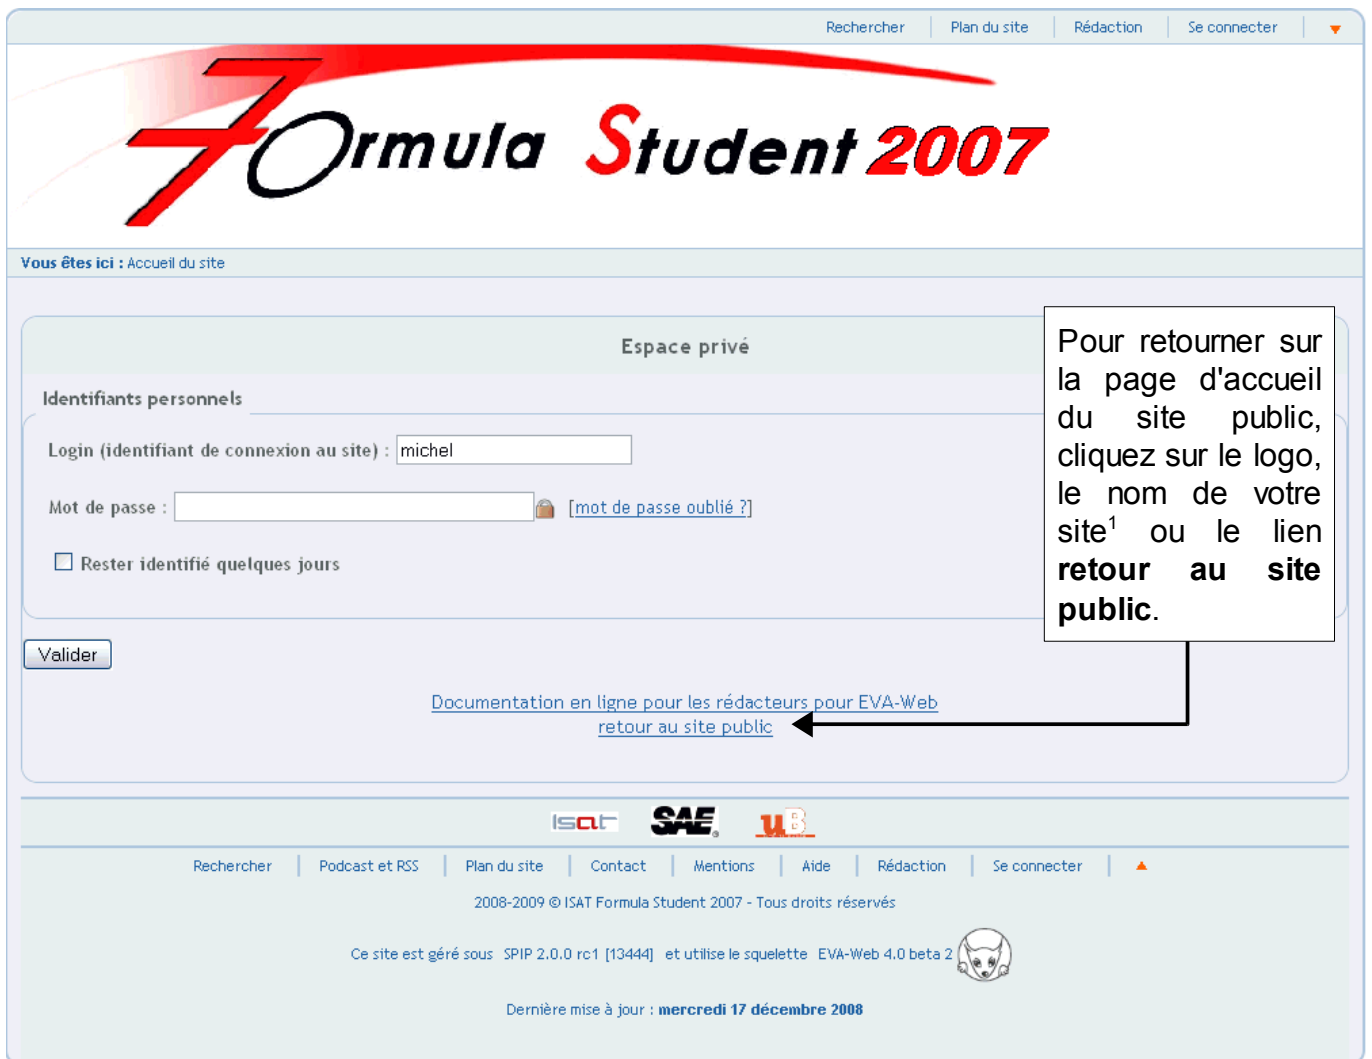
Rechercher | Plan du site | Rédaction | Se connecter

Formula Student 2007

Vous êtes ici : Accueil du site

Espace privé

Identifiants personnels

Login (identifiant de connexion au site) : michel

Mot de passe : [mot de passe oublié ?]

Rester identifié quelques jours

Valider

Pour retourner sur la page d'accueil du site public, cliquez sur le logo, le nom de votre site$^1$ ou le lien **retour au site public**.

Documentation en ligne pour les rédacteurs pour EVA-Web
retour au site public

isat SAE uB

Rechercher | Podcast et RSS | Plan du site | Contact | Mentions | Aide | Rédaction | Se connecter

2008-2009 © ISAT Formula Student 2007 - Tous droits réservés

Ce site est géré sous SPIP 2.0.0 rc1 [13444] et utilise le squelette EVA-Web 4.0 beta 2

Dernière mise à jour : mercredi 17 décembre 2008